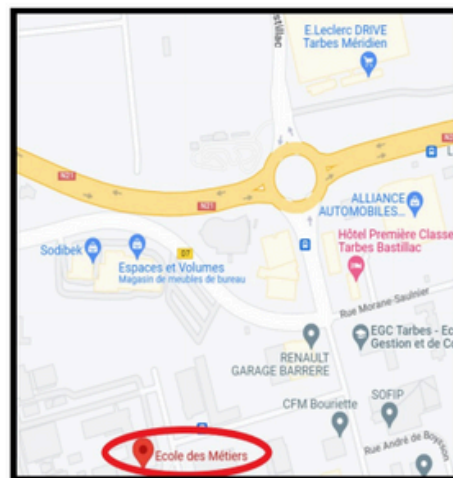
Bastillac
E.Leclerc DRIVE Tarbes Méridien
N21
N21
N21
L
ALLIANCE AUTOMOBILES...
Hôtel Première Classe Tarbes Bastillac
Sodibek
Espaces et Volumes
Magasin de meubles de bureau
D7
Rue Morane-Saulnier
EGC Tarbes - Ec Gestion et de Co
RENAULT GARAGE BARRERE
CFM Bouriette
SOFIP
Rue André de Boysson
Ecole des Métiers